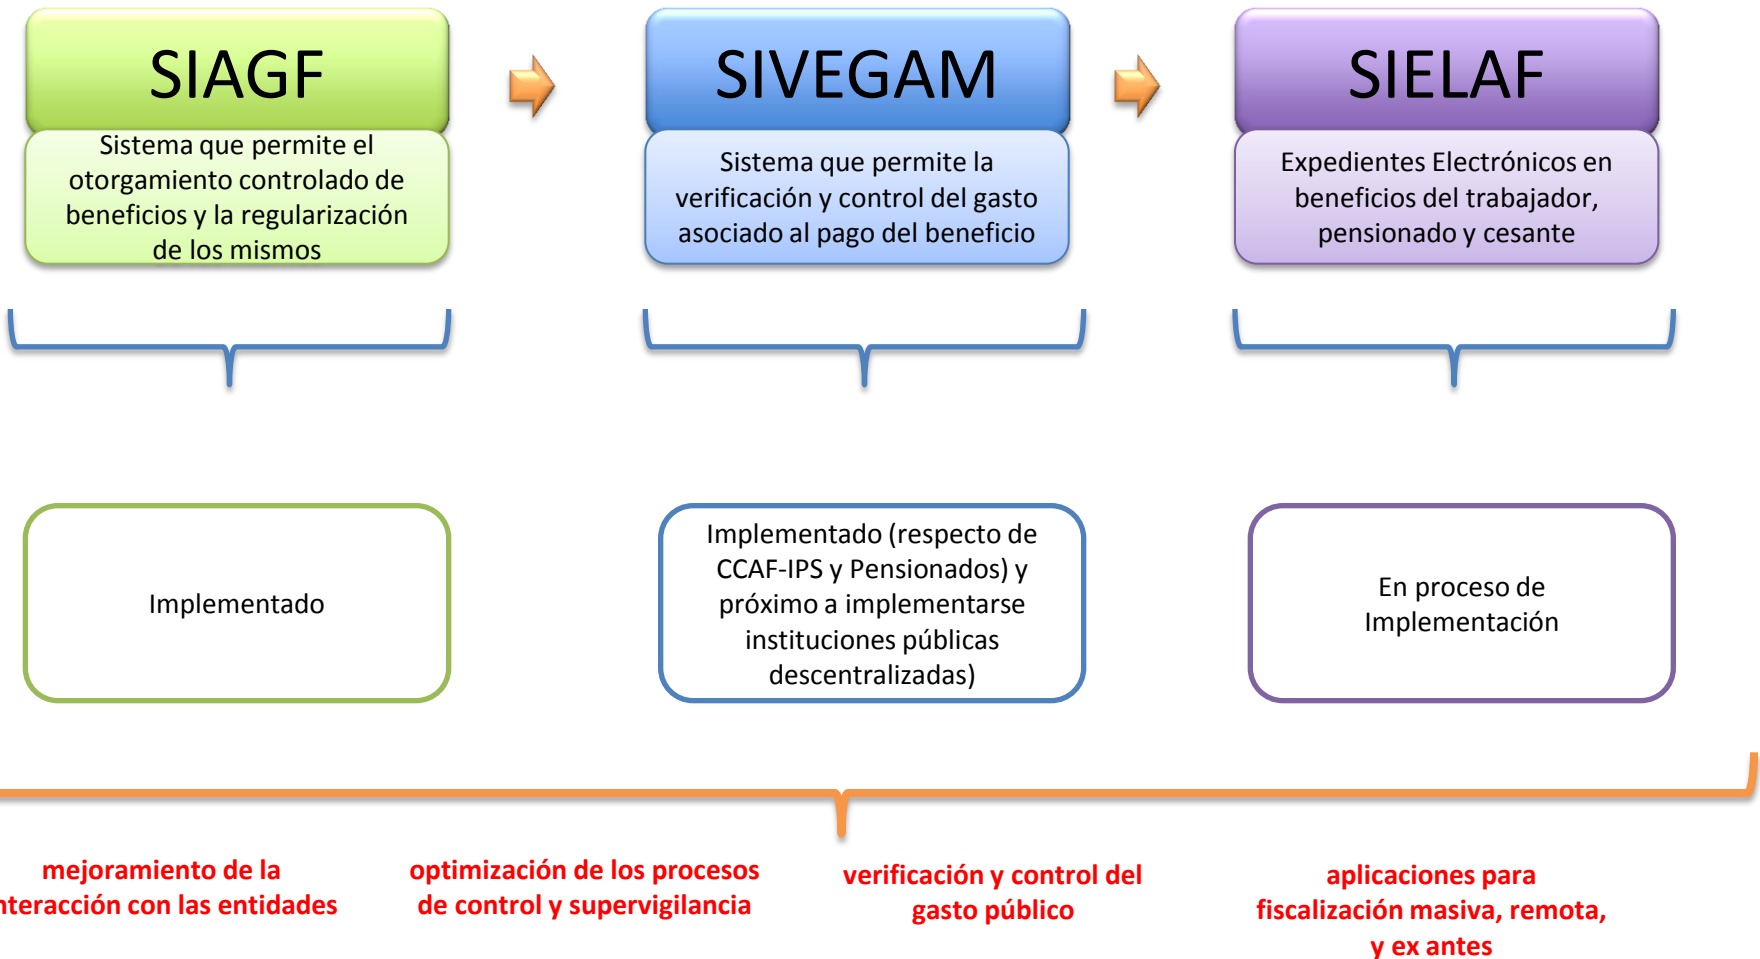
SIAGF

Sistema que permite el otorgamiento controlado de beneficios y la regularización de los mismos

SIVEGAM

Sistema que permite la verificación y control del gasto asociado al pago del beneficio

SIELAF

Expedientes Electrónicos en beneficios del trabajador, pensionado y cesante

Implementado

Implementado (respecto de CCAF-IPS y Pensionados) y próximo a implementarse instituciones públicas descentralizadas)

En proceso de Implementación

mejoramiento de la nteracción con las entidades

optimización de los procesos de control y supervigilancia

verificación y control del gasto público

aplicaciones para fiscalización masiva, remota, y ex antes